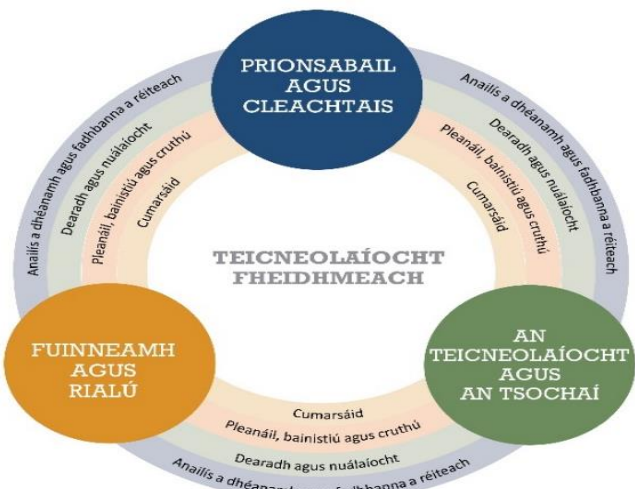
PRIONSABAIL AGUS CLEACHTAIS

Anailís a dhéanamh agus fadhbanna a réiteach
Dearadh agus nuálaíocht
Pleanáil, bainistiú agus cruthú
Cumarsáid

Anailís a dhéanamh agus fadhbanna a réiteach
Dearadh agus nuálaíocht
Pleanáil, bainistiú agus cruthú
Cumarsáid

TEICNEOLAÍOCHT FHEIDHMEACH

FUINNEAMH AGUS RIALÚ

AN TEICNEOLAÍOCHT AGUS AN TSOCHAÍ

Cumarsáid
Pleanáil, bainistiú agus cruthú
Dearadh agus nuálaíocht
Anailís a dhéanamh agus fadhbanna a réiteach